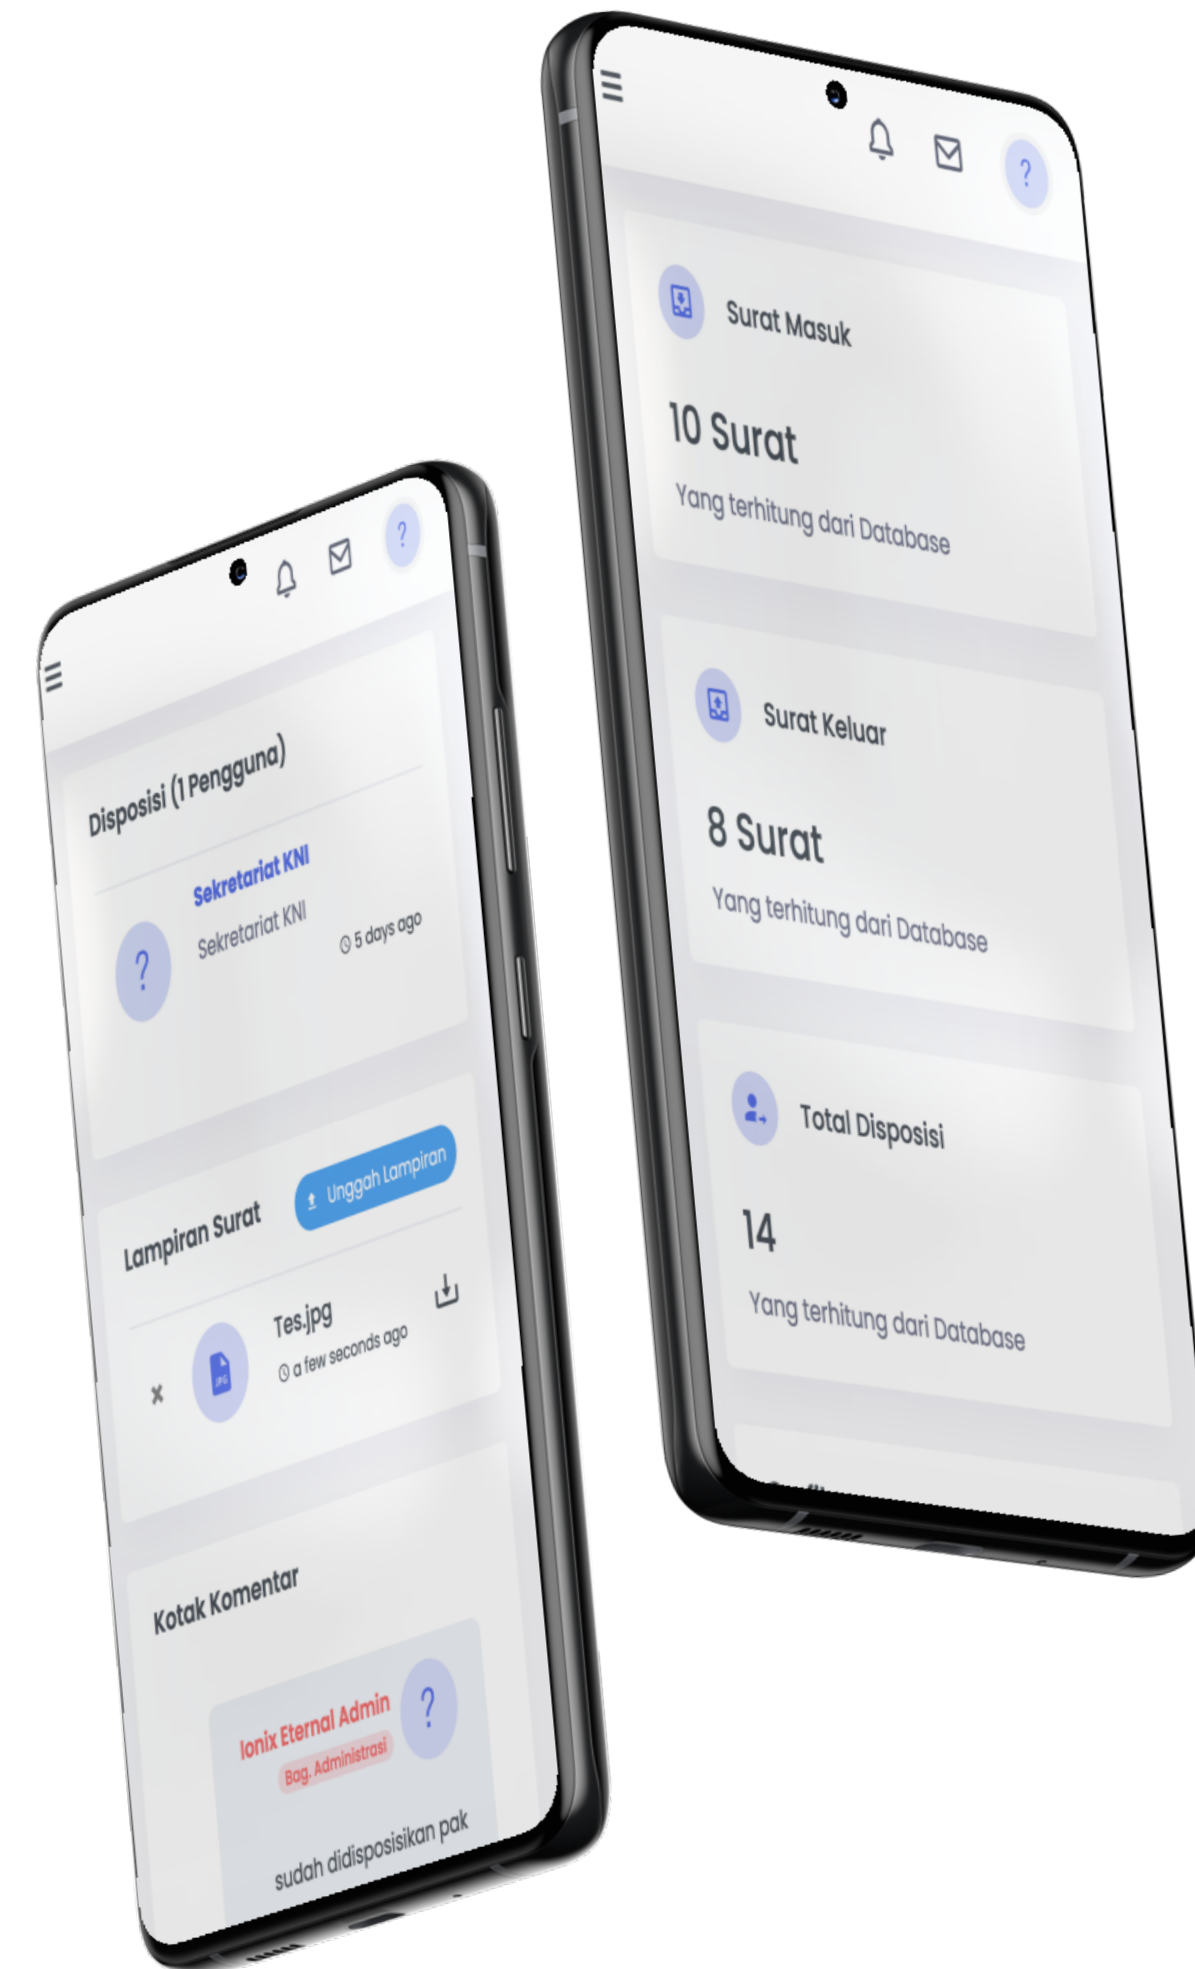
Surat Masuk

10 Surat

Yang terhitung dari Database

Surat Keluar

8 Surat

Yang terhitung dari Database

Total Disposisi

14

Yang terhitung dari Database

Disposisi (1 Pengguna)

Sekretariat KNI

Sekretariat KNI

5 days ago

Lampiran Surat

Unggah Lampiran

Tes.jpg

a few seconds ago

Kotak Komentar

Ionix Eternal Admin

Bag. Administrasi

sudah didisposisikan pak